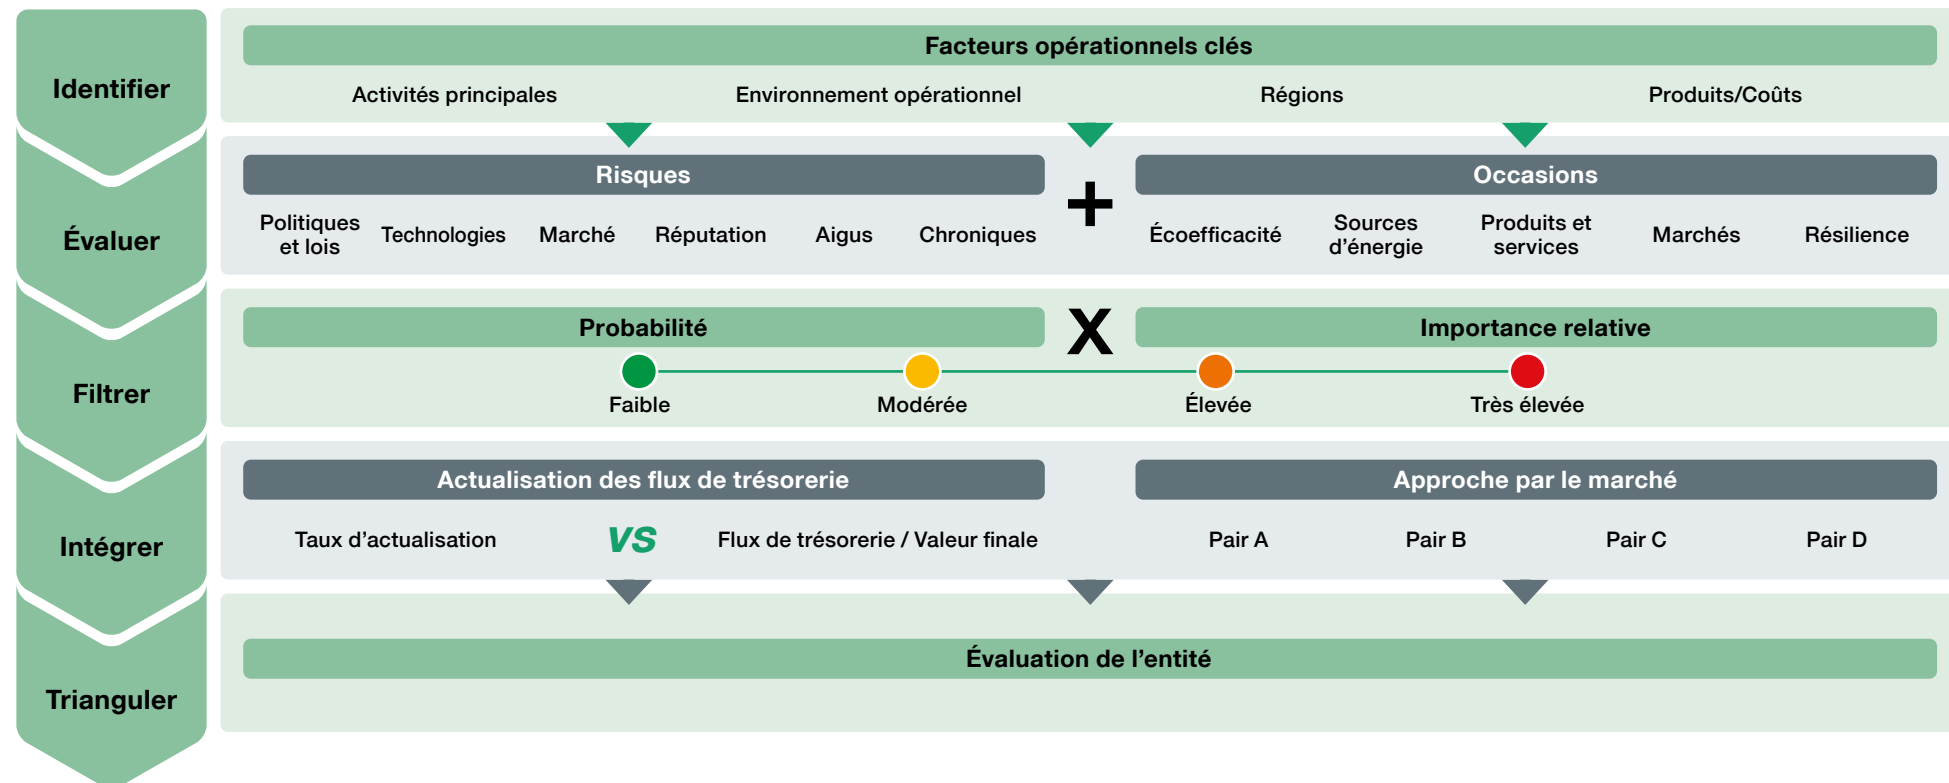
Identifier

Facteurs opérationnels clés

Activités principales
Environnement opérationnel
Régions
Produits/Coûts

Évaluer

Risques

Politiques et lois
Technologies
Marché
Réputation
Aigus
Chroniques

+

Occasions

Écoefficacité
Sources d'énergie
Produits et services
Marchés
Résilience

Filtrer

Probabilité

X

Importance relative

Faible
Modérée
Élevée
Très élevée

Intégrer

Actualisation des flux de trésorerie

Taux d'actualisation
VS
Flux de trésorerie / Valeur finale

Approche par le marché

Pair A
Pair B
Pair C
Pair D

Trianguler

Évaluation de l'entité